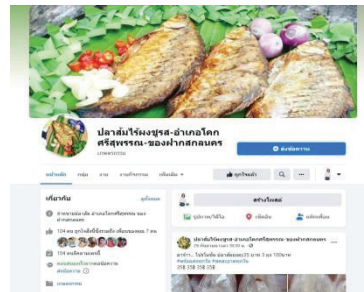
ปลาส้มไร้พงชูรส-อำเภอโคกศรีสุพรรณ-ของฝากสกลนคร

หน้าหลัก กลุ่ม งาน ความคิดเห็น เพิ่มเติม

ถูกใจแล้ว

ส่งข้อความ

เกี่ยวกับ

104 คน

104 คนติดตามเรื่องนี้

สร้างโพสต์

รูปภาพ/วิดีโอ

เช็คอิน

แท็กเพื่อน

ปลาส้มไร้พงชูรส-อำเภอโคกศรีสุพรรณ-ของฝากสกลนคร

358 358 358 358